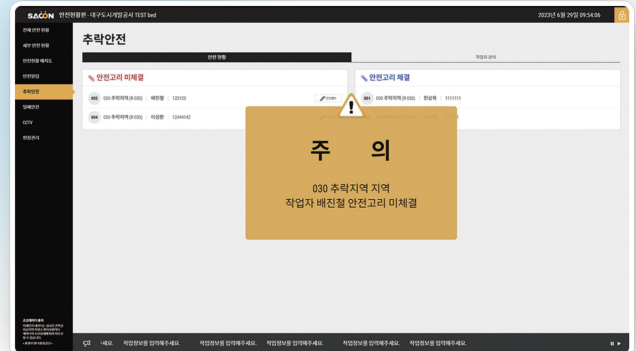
SAFEON 안전현황판 - 대구도시개발공사 TEST bed

2023년 6월 29일 09:54:06

전체 안전 현황
세부 안전 현황
안전현황 배치도
안전일일
추락안전
밀폐안전
CCTV
현장관리

추락안전

안전 현황

작업자 관리

안전고리 미체결

003 030 추락지역 (R 030) 배진철 120120

004 030 추락지역 (R 030) 이성환 12444142

안전고리 체결

003 030 추락지역 (R 030) 한상욱 1111111

주 의

030 추락지역 지역
작업자 배진철 안전고리 미체결

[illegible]

~세요. 작업정보를 입력해주세요. 작업정보를 입력해주세요. 작업정보를 입력해주세요. 작업정보를 입력해주세요. 작업정보를 입력해주세요.